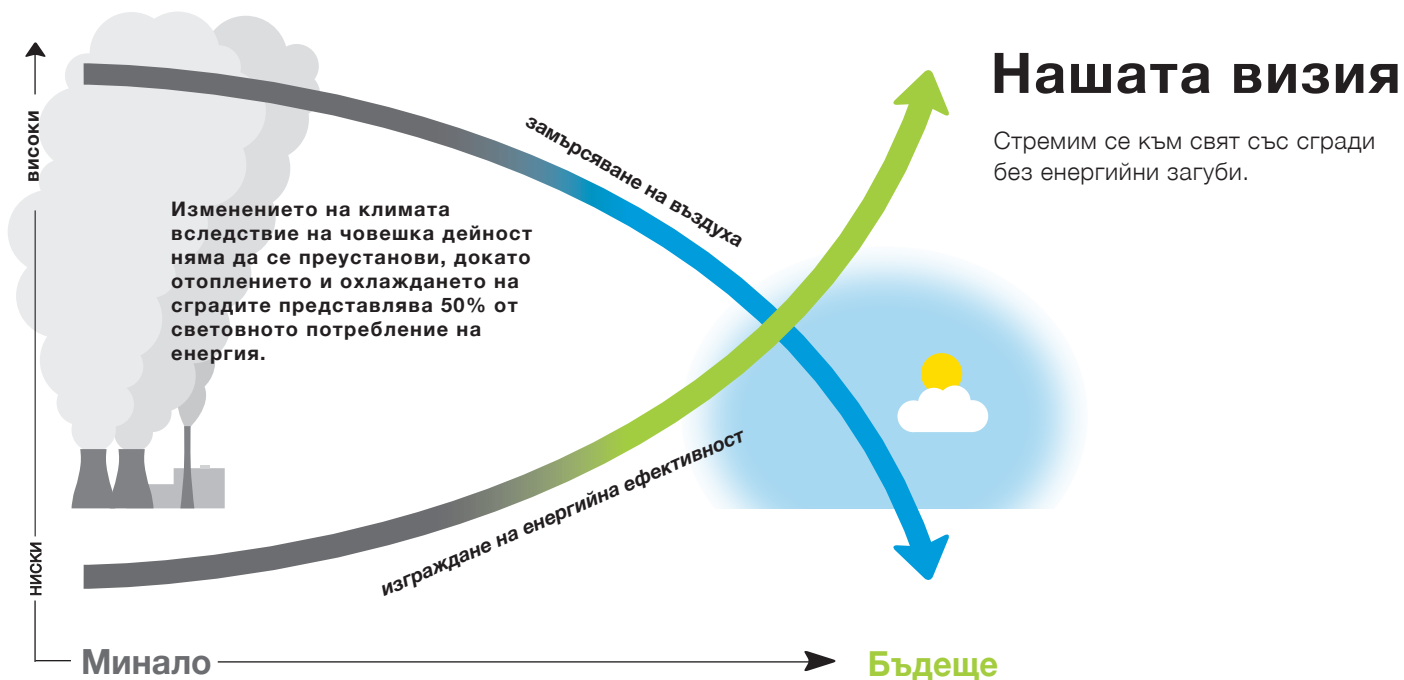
Нашата визия

Стремим се към свят със сгради без енергийни загуби.

високи

ниски

Изменението на климата вследствие на човешка дейност няма да се преустанови, докато отоплението и охлаждането на сградите представлява 50% от световното потребление на енергия.

замърсяване на въздуха

изграждане на енергийна ефективност

Минало

Бъдеще